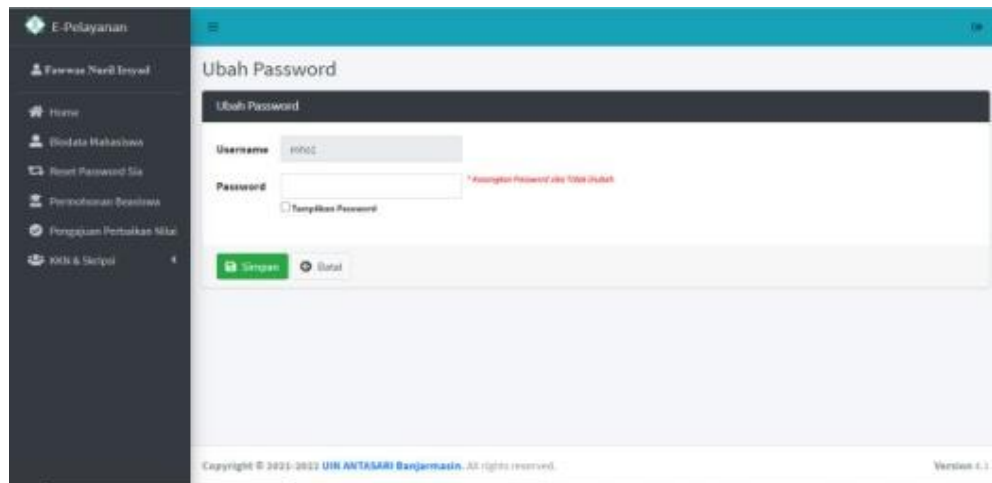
E-Pelayanan

Fawwaz Nazil Irsyad

Home

Biodata Mahasiswa

Reset Password Sia

Permohonan Beasiswa

Pengajuan Perbaikan Nilai

KKN & Skripsi

Ubah Password

Ubah Password

Username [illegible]

Password

* Kosongkan Password Jika Tidak Diubah

Tampilkan Password

Simpan

Batal

Copyright © 2021-2022 UIN ANTASARI Banjarmasin. All rights reserved.

Version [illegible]